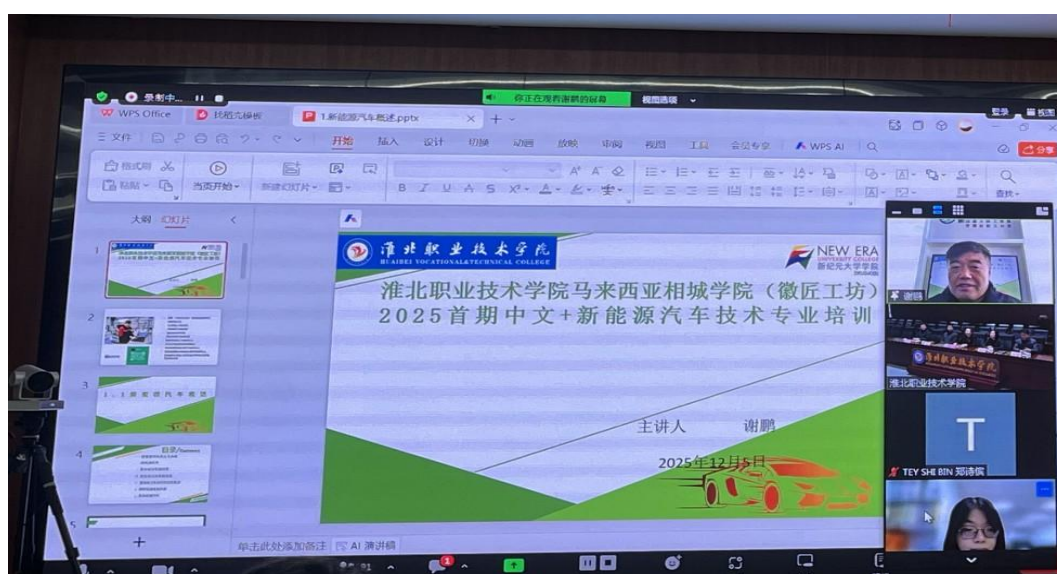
录制中...

你正在观看谢鹏的屏幕 视图选项

WPS Office 找稻壳模板 1.新能源汽车概述.pptx

三文件 开始 插入 设计 切换 动画 放映 审阅 视图 工具 会员专享 WPS AI

格式刷 粘贴 当页开始 新建幻灯片

大纲 幻灯片

1
2
3
4
5

淮北职业技术学院
HUAIBEI VOCATIONAL&TECHNICAL COLLEGE

NEW ERA UNIVERSITY COLLEGE 新纪元大学学院

淮北职业技术学院马来西亚相城学院（徽匠工坊）
2025首期中文+新能源汽车技术专业培训

主讲人 谢鹏

2025年12月5日

单击此处添加备注 AI 演讲稿

谢鹏

淮北职业技术学院

T

TEY SHI BIN 郑诗宾